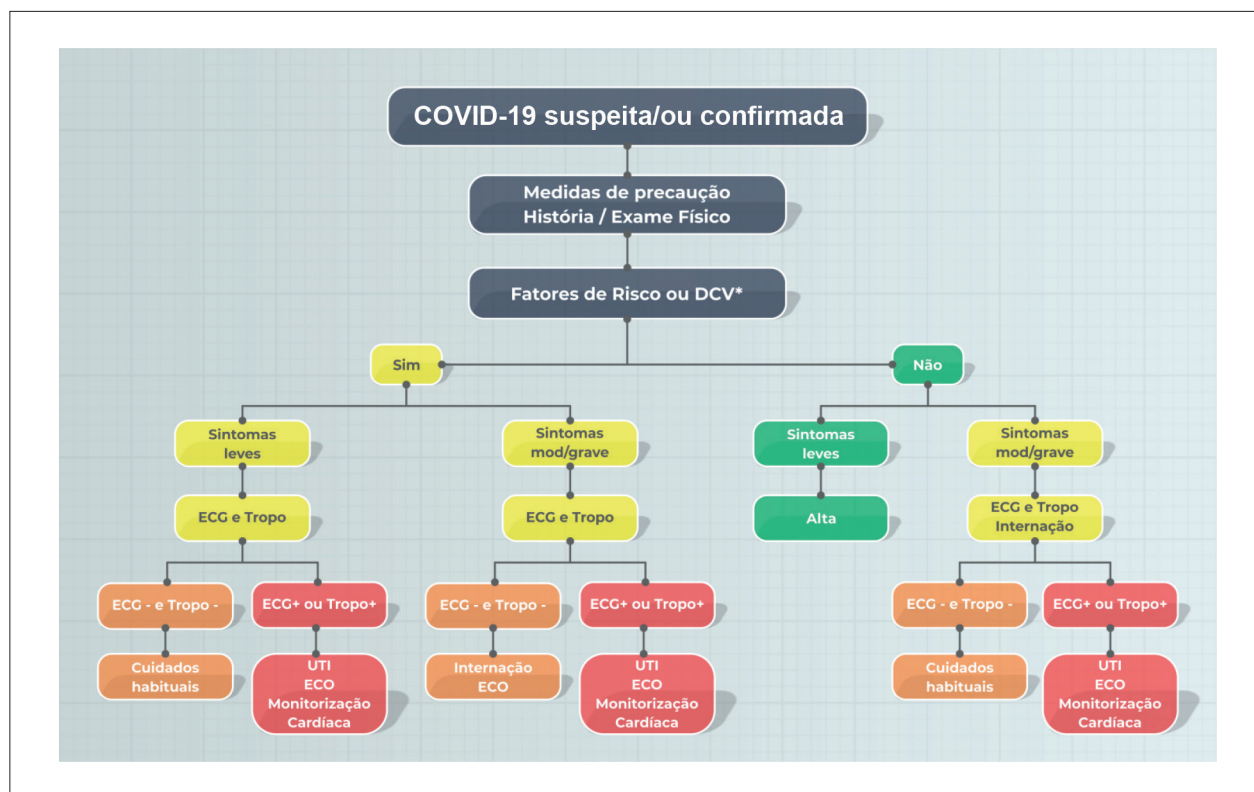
COVID-19 suspeita/ou confirmada

Medidas de precaução
História / Exame Físico

Fatores de Risco ou DCV*

Sim

Não

Sintomas leves

ECG e Tropo

ECG - e Tropo -

Cuidados habituais

ECG+ ou Tropo+

UTI
ECO
Monitorização Cardíaca

Sintomas mod/grave

ECG e Tropo

ECG - e Tropo -

Internação
ECO

ECG+ ou Tropo+

UTI
ECO
Monitorização Cardíaca

Sintomas leves

Alta

Sintomas mod/grave

ECG e Tropo
Internação

ECG - e Tropo -

Cuidados habituais

ECG+ ou Tropo+

UTI
ECO
Monitorização Cardíaca